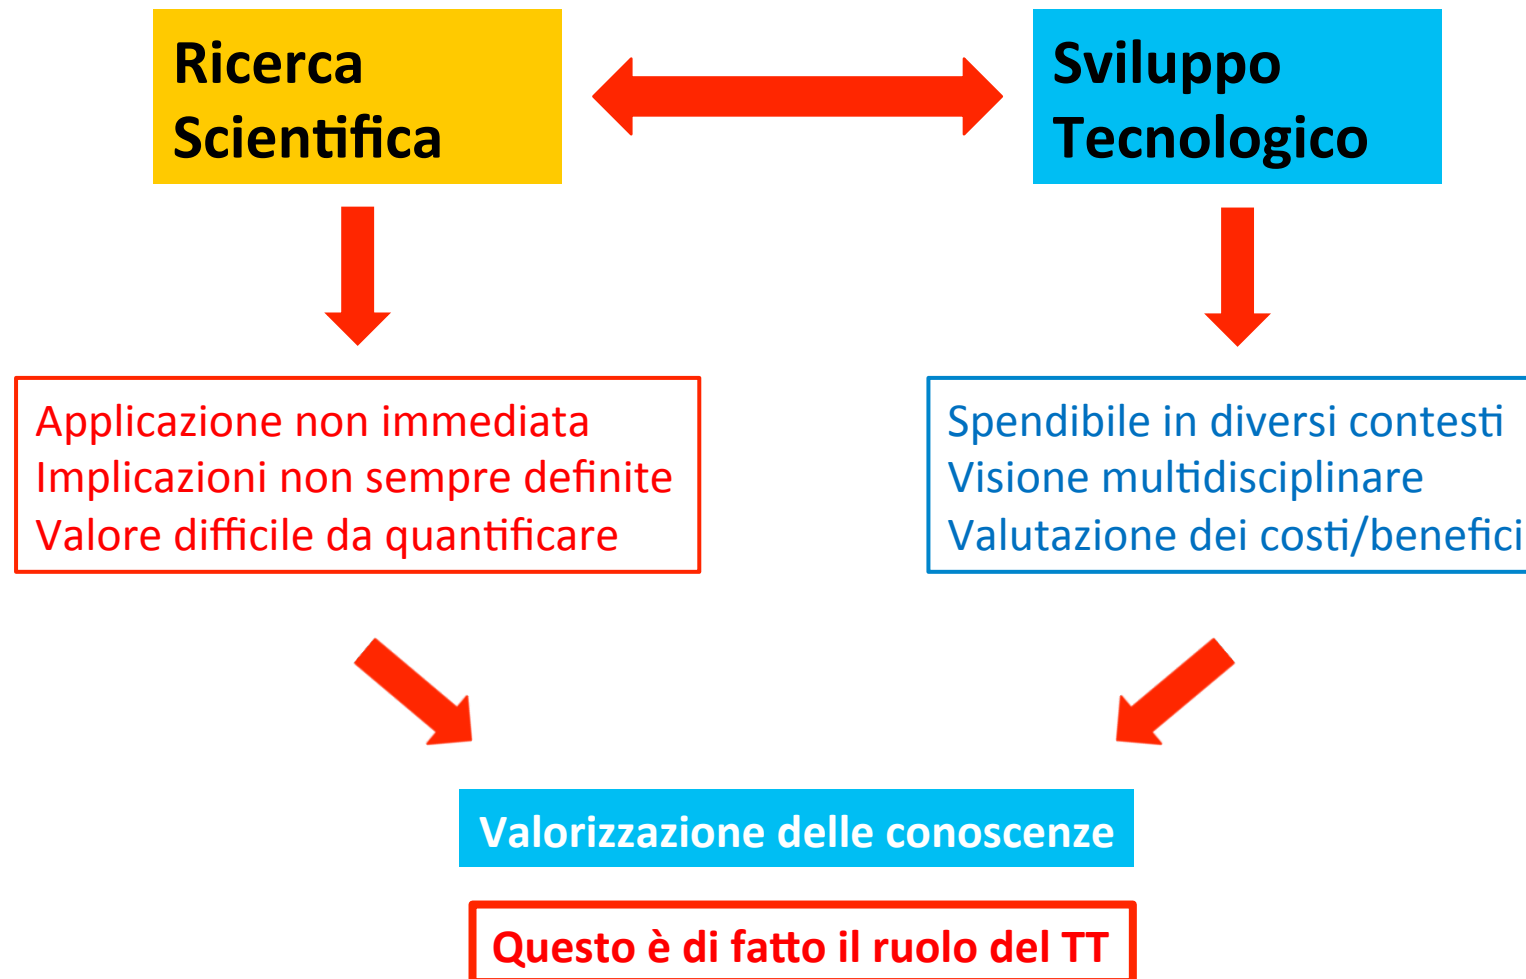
Ricerca Scientifica

Sviluppo Tecnologico

Applicazione non immediata
Implicazioni non sempre definite
Valore difficile da quantificare

Spendibile in diversi contesti
Visione multidisciplinare
Valutazione dei costi/benefici

Valorizzazione delle conoscenze

Questo è di fatto il ruolo del TT